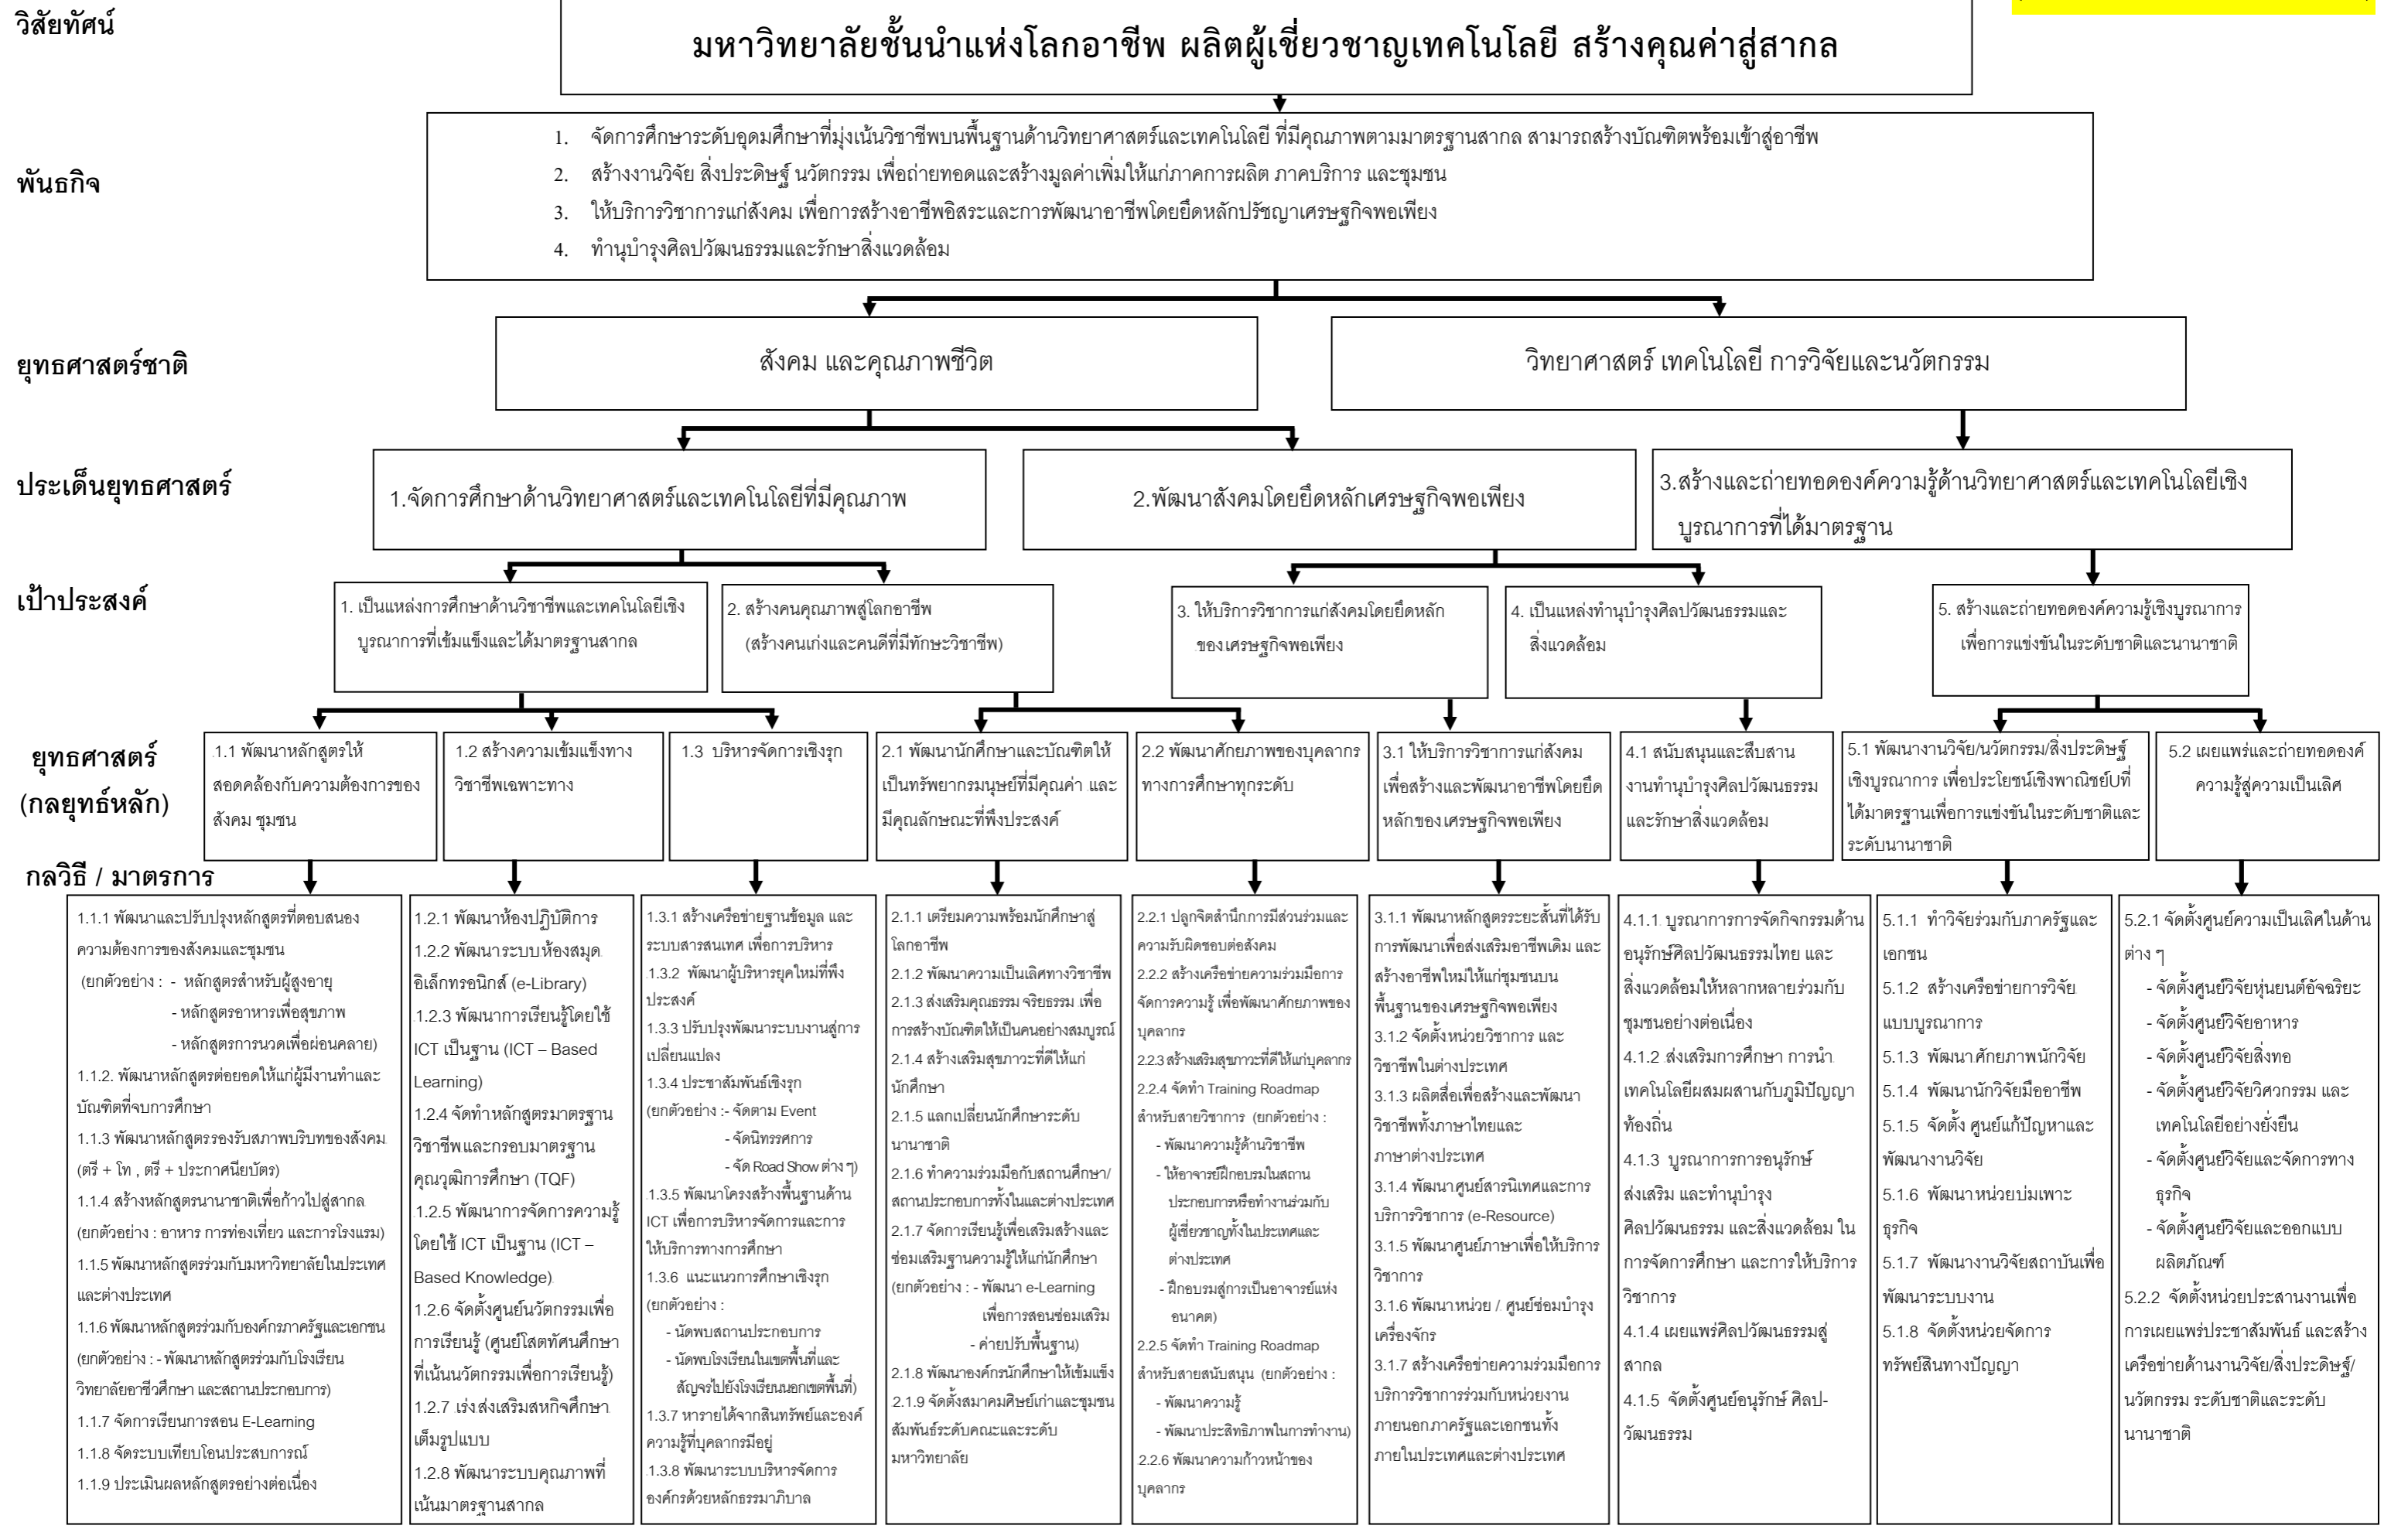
วิสัยทัศน์

มหาวิทยาลัยชั้นนำแห่งโลกอาชีพ ผลิตผู้เชี่ยวชาญเทคโนโลยี สร้างคุณค่าสู่สากล

พันธกิจ

1. จัดการศึกษาระดับอุดมศึกษาที่มุ่งเน้นวิชาชีพบนพื้นฐานด้านวิทยาศาสตร์และเทคโนโลยี ที่มีคุณภาพตามมาตรฐานสากล สามารถสร้างบัณฑิตพร้อมเข้าสู่อาชีพ
2. สร้างงานวิจัย สิ่งประดิษฐ์ นวัตกรรม เพื่อถ่ายทอดและสร้างมูลค่าเพิ่มให้แก่ภาคการผลิต ภาคบริการ และชุมชน
3. ให้บริการวิชาการแก่สังคม เพื่อการสร้างอาชีพอิสระและการพัฒนาอาชีพโดยยึดหลักปรัชญาเศรษฐกิจพอเพียง
4. ทำนุบำรุงศิลปวัฒนธรรมและรักษาสิ่งแวดล้อม

ยุทธศาสตร์ชาติ

สังคม และคุณภาพชีวิต

วิทยาศาสตร์ เทคโนโลยี การวิจัยและนวัตกรรม

ประเด็นยุทธศาสตร์

1.จัดการศึกษาด้านวิทยาศาสตร์และเทคโนโลยีที่มีคุณภาพ

2.พัฒนาสังคมโดยยึดหลักเศรษฐกิจพอเพียง

3.สร้างและถ่ายทอดองค์ความรู้ด้านวิทยาศาสตร์และเทคโนโลยีเชิงบูรณาการที่ได้มาตรฐาน

เป้าประสงค์

1. เป็นแหล่งการศึกษาด้านวิชาชีพและเทคโนโลยีเชิงบูรณาการที่เข้มแข็งและได้มาตรฐานสากล

2. สร้างคนคุณภาพสู่โลกอาชีพ (สร้างคนเก่งและคนดีที่มีทักษะวิชาชีพ)

3. ให้บริการวิชาการแก่สังคมโดยยึดหลักของเศรษฐกิจพอเพียง

4. เป็นแหล่งทำนุบำรุงศิลปวัฒนธรรมและสิ่งแวดล้อม

5. สร้างและถ่ายทอดองค์ความรู้เชิงบูรณาการเพื่อการแข่งขันในระดับชาติและนานาชาติ

ยุทธศาสตร์ (กลยุทธ์หลัก)

1.1 พัฒนาหลักสูตรให้สอดคล้องกับความต้องการของสังคม ชุมชน

1.2 สร้างความเข้มแข็งทางวิชาชีพเฉพาะทาง

1.3 บริหารจัดการเชิงรุก

2.1 พัฒนานักศึกษาและบัณฑิตให้เป็นทรัพยากรมนุษย์ที่มีคุณค่า และมีคุณลักษณะที่พึงประสงค์

2.2 พัฒนาศักยภาพของบุคลากรทางการศึกษาทุกระดับ

3.1 ให้บริการวิชาการแก่สังคมเพื่อสร้างและพัฒนาอาชีพโดยยึดหลักของเศรษฐกิจพอเพียง

4.1 สนับสนุนและสืบสานงานทำนุบำรุงศิลปวัฒนธรรมและรักษาสิ่งแวดล้อม

5.1 พัฒนางานวิจัย/นวัตกรรม/สิ่งประดิษฐ์เชิงบูรณาการ เพื่อประโยชน์เชิงพาณิชย์บที่ได้มาตรฐานเพื่อการแข่งขันในระดับชาติและระดับนานาชาติ

5.2 เผยแพร่และถ่ายทอดองค์ความรู้สู่ความเป็นเลิศ

กลวิธี / มาตรการ

1.1.1 พัฒนาและปรับปรุงหลักสูตรที่ตอบสนองความต้องการของสังคมและชุมชน
(ยกตัวอย่าง : - หลักสูตรสำหรับผู้สูงอายุ
- หลักสูตรอาหารเพื่อสุขภาพ
- หลักสูตรการนวดเพื่อผ่อนคลาย)
1.1.2. พัฒนาหลักสูตรต่อยอดให้แก่ผู้มีงานทำและบัณฑิตที่จบการศึกษา
1.1.3 พัฒนาหลักสูตรรองรับสภาพบริบทของสังคม (ตรี + โท , ตรี + ประกาศนียบัตร)
1.1.4 สร้างหลักสูตรนานาชาติเพื่อก้าวไปสู่สากล (ยกตัวอย่าง : อาหาร การท่องเที่ยว และการโรงแรม)
1.1.5 พัฒนาหลักสูตรร่วมกับมหาวิทยาลัยในประเทศและต่างประเทศ
1.1.6 พัฒนาหลักสูตรร่วมกับองค์กรภาครัฐและเอกชน (ยกตัวอย่าง : - พัฒนาหลักสูตรร่วมกับโรงเรียนวิทยาลัยอาชีวศึกษา และสถานประกอบการ)
1.1.7 จัดการเรียนการสอน E-Learning
1.1.8 จัดระบบเทียบโอนประสบการณ์
1.1.9 ประเมินผลหลักสูตรอย่างต่อเนื่อง

1.2.1 พัฒนาห้องปฏิบัติการ
1.2.2 พัฒนาระบบห้องสมุดอิเล็กทรอนิกส์ (e-Library)
1.2.3 พัฒนาการเรียนรู้โดยใช้ ICT เป็นฐาน (ICT – Based Learning)
1.2.4 จัดทำหลักสูตรมาตรฐานวิชาชีพและกรอบมาตรฐานคุณวุฒิการศึกษา (TQF)
1.2.5 พัฒนาการจัดการความรู้โดยใช้ ICT เป็นฐาน (ICT – Based Knowledge)
1.2.6 จัดตั้งศูนย์นวัตกรรมเพื่อการเรียนรู้ (ศูนย์โสตทัศนศึกษาที่เน้นนวัตกรรมเพื่อการเรียนรู้)
1.2.7 เร่งส่งเสริมสหกิจศึกษาเต็มรูปแบบ
1.2.8 พัฒนาระบบคุณภาพที่เน้นมาตรฐานสากล

1.3.1 สร้างเครือข่ายฐานข้อมูล และระบบสารสนเทศ เพื่อการบริหาร
1.3.2 พัฒนาผู้บริหารยุคใหม่ที่พึงประสงค์
1.3.3 ปรับปรุงพัฒนาระบบงานสู่การเปลี่ยนแปลง
1.3.4 ประชาสัมพันธ์เชิงรุก (ยกตัวอย่าง :- จัดตาม Event
- จัดนิทรรศการ
- จัด Road Show ต่าง ๆ)
1.3.5 พัฒนาโครงสร้างพื้นฐานด้าน ICT เพื่อการบริหารจัดการและการให้บริการทางการศึกษา
1.3.6 แนะแนวการศึกษาเชิงรุก (ยกตัวอย่าง :
- นัดพบสถานประกอบการ
- นัดพบโรงเรียนในเขตพื้นที่และสัญจรไปยังโรงเรียนนอกเขตพื้นที่)
1.3.7 หารายได้จากสินทรัพย์และองค์ความรู้ที่บุคลากรมีอยู่
1.3.8 พัฒนาระบบบริหารจัดการองค์กรด้วยหลักธรรมาภิบาล

2.1.1 เตรียมความพร้อมนักศึกษาสู่โลกอาชีพ
2.1.2 พัฒนาความเป็นเลิศทางวิชาชีพ
2.1.3 ส่งเสริมคุณธรรม จริยธรรม เพื่อการสร้างบัณฑิตให้เป็นคนอย่างสมบูรณ์
2.1.4 สร้างเสริมสุขภาวะที่ดีให้แก่นักศึกษา
2.1.5 แลกเปลี่ยนนักศึกษาระดับนานาชาติ
2.1.6 ทำความร่วมมือกับสถานศึกษา/สถานประกอบการทั้งในและต่างประเทศ
2.1.7 จัดการเรียนรู้เพื่อเสริมสร้างและซ่อมเสริมฐานความรู้ให้แก่นักศึกษา (ยกตัวอย่าง : - พัฒนา e-Learning เพื่อการสอนซ่อมเสริม
- ค่ายปรับพื้นฐาน)
2.1.8 พัฒนาองค์กรนักศึกษาให้เข้มแข็ง
2.1.9 จัดตั้งสมาคมศิษย์เก่าและชุมชนสัมพันธ์ระดับคณะและระดับมหาวิทยาลัย

2.2.1 ปลูกจิตสำนึกการมีส่วนร่วมและความรับผิดชอบต่อสังคม
2.2.2 สร้างเครือข่ายความร่วมมือการจัดการความรู้ เพื่อพัฒนาศักยภาพของบุคลากร
2.2.3 สร้างเสริมสุขภาวะที่ดีให้แก่บุคลากร
2.2.4 จัดทำ Training Roadmap สำหรับสายวิชาการ (ยกตัวอย่าง :
- พัฒนาความรู้ด้านวิชาชีพ
- ให้อาจารย์ฝึกอบรมในสถานประกอบการหรือทำงานร่วมกับผู้เชี่ยวชาญทั้งในประเทศและต่างประเทศ
- ฝึกอบรมสู่การเป็นอาจารย์แห่งอนาคต)
2.2.5 จัดทำ Training Roadmap สำหรับสายสนับสนุน (ยกตัวอย่าง :
- พัฒนาความรู้
- พัฒนาประสิทธิภาพในการทำงาน)
2.2.6 พัฒนาความก้าวหน้าของบุคลากร

3.1.1 พัฒนาหลักสูตรระยะสั้นที่ได้รับการพัฒนาเพื่อส่งเสริมอาชีพเดิม และสร้างอาชีพใหม่ให้แก่ชุมชนบนพื้นฐานของเศรษฐกิจพอเพียง
3.1.2 จัดตั้งหน่วยวิชาการ และวิชาชีพในต่างประเทศ
3.1.3 ผลิตสื่อเพื่อสร้างและพัฒนาวิชาชีพทั้งภาษาไทยและภาษาต่างประเทศ
3.1.4 พัฒนาศูนย์สารนิเทศและการบริการวิชาการ (e-Resource)
3.1.5 พัฒนาศูนย์ภาษาเพื่อให้บริการวิชาการ
3.1.6 พัฒนาหน่วย / ศูนย์ซ่อมบำรุงเครื่องจักร
3.1.7 สร้างเครือข่ายความร่วมมือการบริการวิชาการร่วมกับหน่วยงานภายนอกภาครัฐและเอกชนทั้งภายในประเทศและต่างประเทศ

4.1.1 บูรณาการการจัดกิจกรรมด้านอนุรักษ์ศิลปวัฒนธรรมไทย และสิ่งแวดล้อมให้หลากหลายร่วมกับชุมชนอย่างต่อเนื่อง
4.1.2 ส่งเสริมการศึกษา การนำเทคโนโลยีผสมผสานกับภูมิปัญญาท้องถิ่น
4.1.3 บูรณาการการอนุรักษ์ ส่งเสริม และทำนุบำรุงศิลปวัฒนธรรม และสิ่งแวดล้อม ในการจัดการศึกษา และการให้บริการวิชาการ
4.1.4 เผยแพร่ศิลปวัฒนธรรมสู่สากล
4.1.5 จัดตั้งศูนย์อนุรักษ์ ศิลปวัฒนธรรม

5.1.1 ทำวิจัยร่วมกับภาครัฐและเอกชน
5.1.2 สร้างเครือข่ายการวิจัยแบบบูรณาการ
5.1.3 พัฒนาศักยภาพนักวิจัย
5.1.4 พัฒนานักวิจัยมืออาชีพ
5.1.5 จัดตั้ง ศูนย์แก้ปัญหาและพัฒนางานวิจัย
5.1.6 พัฒนาหน่วยบ่มเพาะธุรกิจ
5.1.7 พัฒนางานวิจัยสถาบันเพื่อพัฒนาระบบงาน
5.1.8 จัดตั้งหน่วยจัดการทรัพย์สินทางปัญญา

5.2.1 จัดตั้งศูนย์ความเป็นเลิศในด้านต่าง ๆ
- จัดตั้งศูนย์วิจัยหุ่นยนต์อัจฉริยะ
- จัดตั้งศูนย์วิจัยอาหาร
- จัดตั้งศูนย์วิจัยสิ่งทอ
- จัดตั้งศูนย์วิจัยวิศวกรรม และเทคโนโลยีอย่างยั่งยืน
- จัดตั้งศูนย์วิจัยและจัดการทางธุรกิจ
- จัดตั้งศูนย์วิจัยและออกแบบผลิตภัณฑ์
5.2.2 จัดตั้งหน่วยประสานงานเพื่อการเผยแพร่ประชาสัมพันธ์ และสร้างเครือข่ายด้านงานวิจัย/สิ่งประดิษฐ์/นวัตกรรม ระดับชาติและระดับนานาชาติ